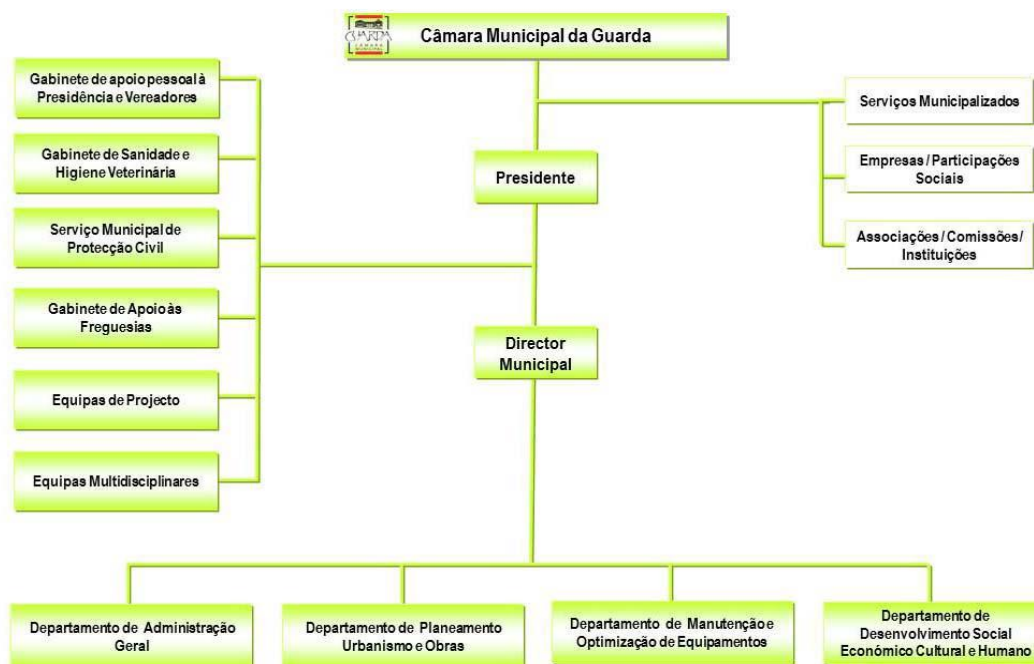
GUARDA CÂMARA

Câmara Municipal da Guarda

Gabinete de apoio pessoal à Presidência e Vereadores

Gabinete de Sanidade e Higiene Veterinária

Serviço Municipal de Protecção Civil

Gabinete de Apoio às Freguesias

Equipas de Projecto

Equipas Multidisciplinares

Presidente

Director Municipal

Serviços Municipalizados

Empresas / Participações Sociais

Associações / Comissões / Instituições

Departamento de Administração Geral

Departamento de Planeamento Urbanismo e Obras

Departamento de Manutenção e Optimização de Equipamentos

Departamento de Desenvolvimento Social Económico Cultural e Humano